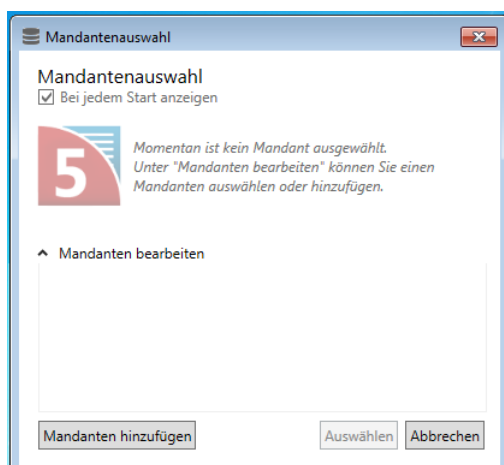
Mandantenauswahl

Mandantenauswahl

Bei jedem Start anzeigen

5

Momentan ist kein Mandant ausgewählt. Unter "Mandanten bearbeiten" können Sie einen Mandanten auswählen oder hinzufügen.

Mandanten bearbeiten

Mandanten hinzufügen

Auswählen

Abbrechen